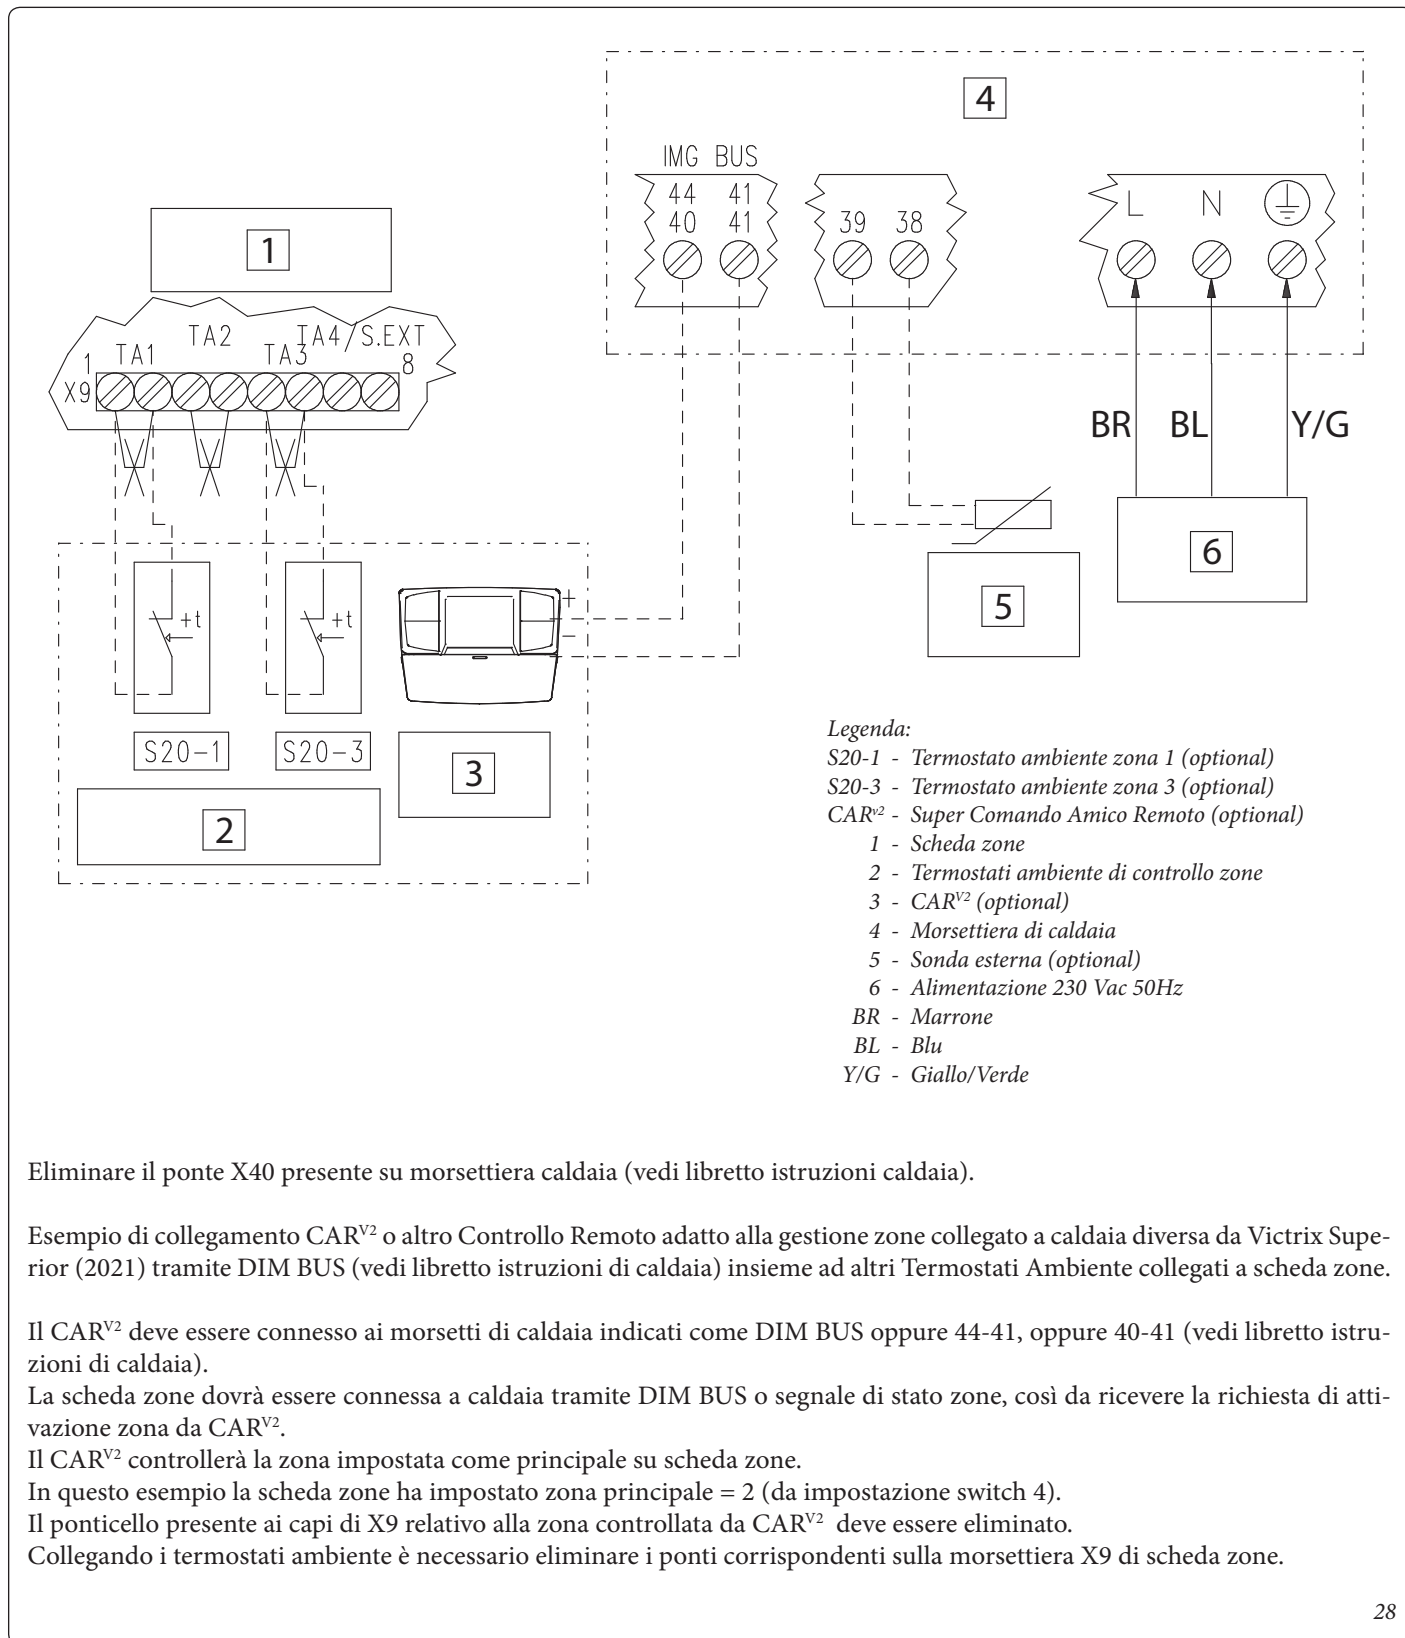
4

IMG BUS
44 41
40 41

39 38

L N

1

1 TA1 TA2 TA3 TA4/S.EXT 8
X9

BR BL Y/G

+
−

6

5

S20-1 S20-3

3

2

*Legenda:*
*S20-1 - Termostato ambiente zona 1 (optional)*
*S20-3 - Termostato ambiente zona 3 (optional)*
*CAR$^{v2}$ - Super Comando Amico Remoto (optional)*
*1 - Scheda zone*
*2 - Termostati ambiente di controllo zone*
*3 - CAR$^{V2}$ (optional)*
*4 - Morsettiera di caldaia*
*5 - Sonda esterna (optional)*
*6 - Alimentazione 230 Vac 50Hz*
*BR - Marrone*
*BL - Blu*
*Y/G - Giallo/Verde*

Eliminare il ponte X40 presente su morsettiera caldaia (vedi libretto istruzioni caldaia).

Esempio di collegamento CAR$^{V2}$ o altro Controllo Remoto adatto alla gestione zone collegato a caldaia diversa da Victrix Superior (2021) tramite DIM BUS (vedi libretto istruzioni di caldaia) insieme ad altri Termostati Ambiente collegati a scheda zone.

Il CAR$^{V2}$ deve essere connesso ai morsetti di caldaia indicati come DIM BUS oppure 44-41, oppure 40-41 (vedi libretto istruzioni di caldaia).
La scheda zone dovrà essere connessa a caldaia tramite DIM BUS o segnale di stato zone, così da ricevere la richiesta di attivazione zona da CAR$^{V2}$.
Il CAR$^{V2}$ controllerà la zona impostata come principale su scheda zone.
In questo esempio la scheda zone ha impostato zona principale = 2 (da impostazione switch 4).
Il ponticello presente ai capi di X9 relativo alla zona controllata da CAR$^{V2}$ deve essere eliminato.
Collegando i termostati ambiente è necessario eliminare i ponti corrispondenti sulla morsettiera X9 di scheda zone.

28